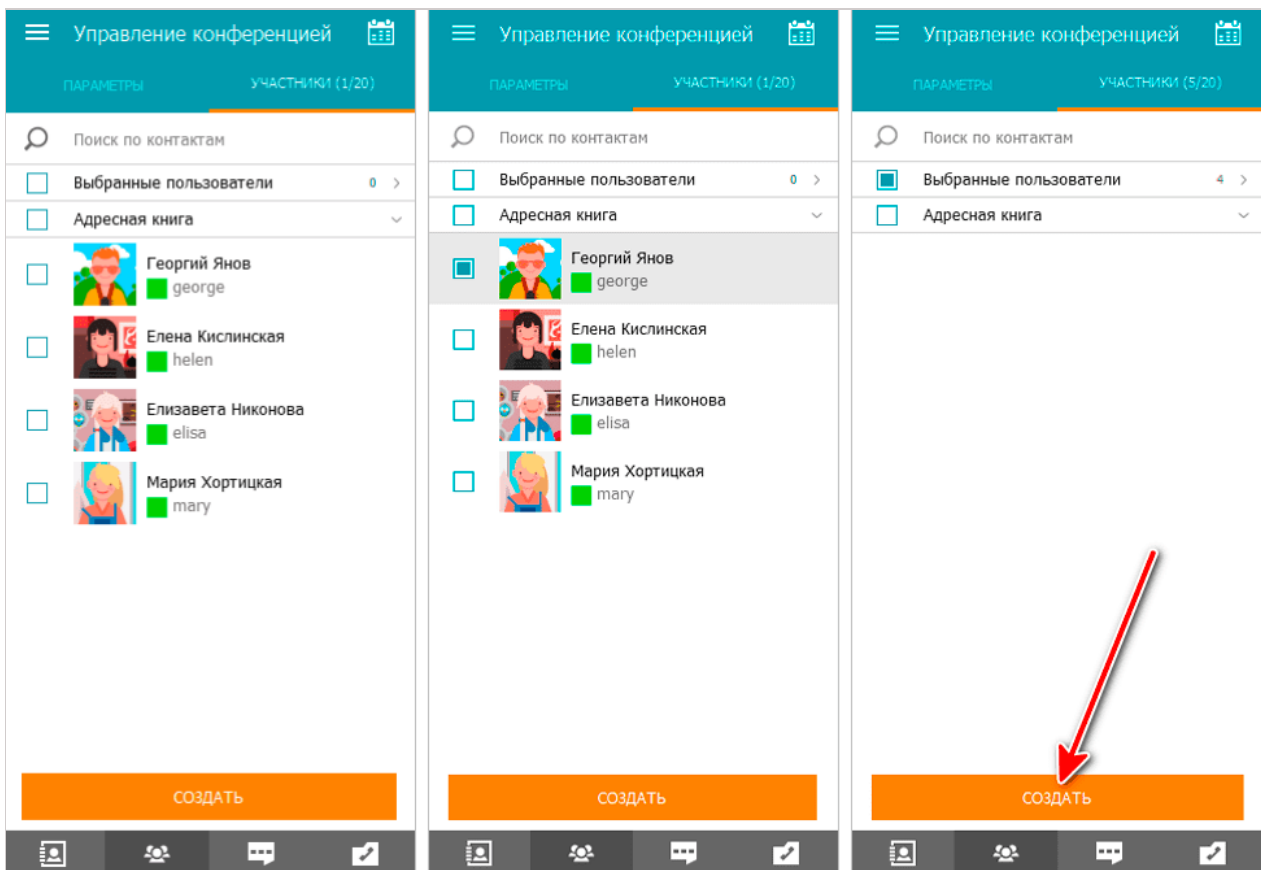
Управление конференцией

ПАРАМЕТРЫ УЧАСТНИКИ (1/20)

Поиск по контактам

Выбранные пользователи 0

Адресная книга

Георгий Янов
george

Елена Кислинская
helen

Елизавета Никонова
elisa

Мария Хортицкая
mary

СОЗДАТЬ

Управление конференцией

ПАРАМЕТРЫ УЧАСТНИКИ (1/20)

Поиск по контактам

Выбранные пользователи 0

Адресная книга

Георгий Янов
george

Елена Кислинская
helen

Елизавета Никонова
elisa

Мария Хортицкая
mary

СОЗДАТЬ

Управление конференцией

ПАРАМЕТРЫ УЧАСТНИКИ (5/20)

Поиск по контактам

Выбранные пользователи 4

Адресная книга

СОЗДАТЬ